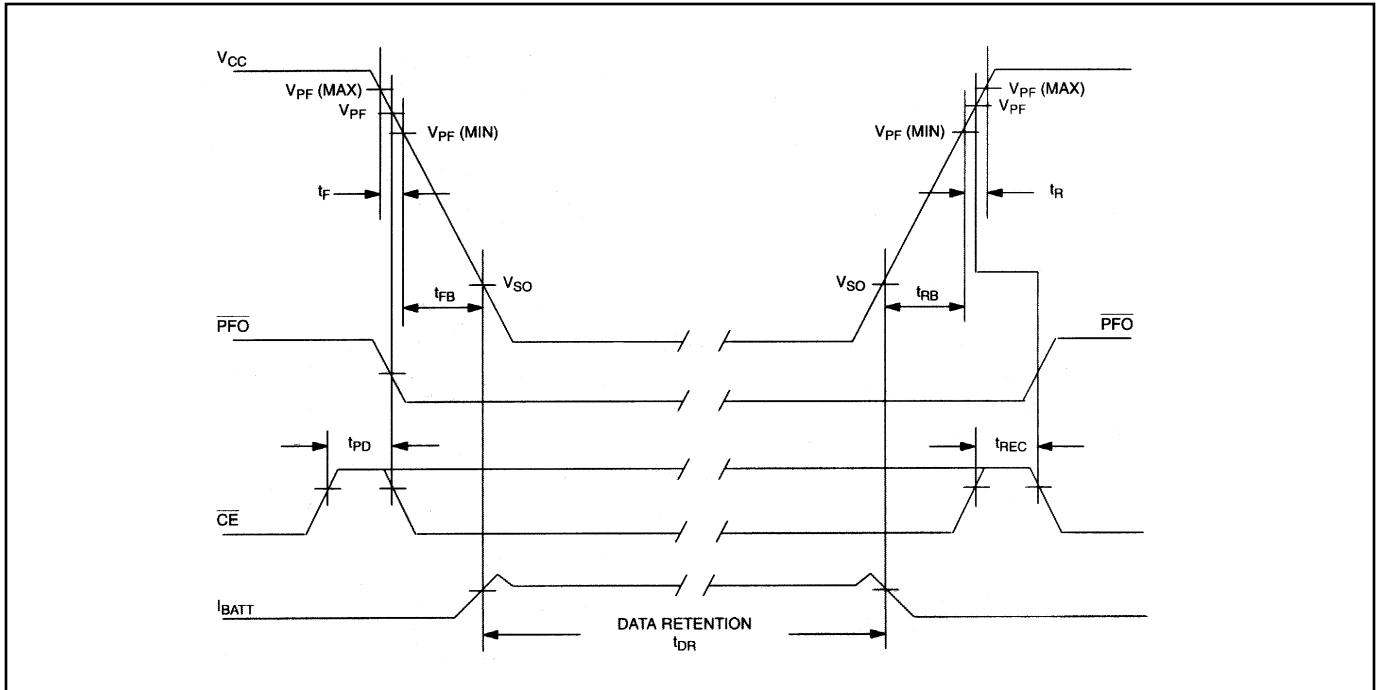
$V_{CC}$

$V_{PF}$ (MAX)

$V_{PF}$

$V_{PF}$ (MIN)

$t_F$

$t_{FB}$

$V_{SO}$

$V_{PF}$ (MAX)

$V_{PF}$

$V_{PF}$ (MIN)

$t_R$

$V_{SO}$

$t_{RB}$

$\overline{PFO}$

$\overline{PFO}$

$t_{PD}$

$t_{REC}$

$\overline{CE}$

$I_{BATT}$

DATA RETENTION
$t_{DR}$